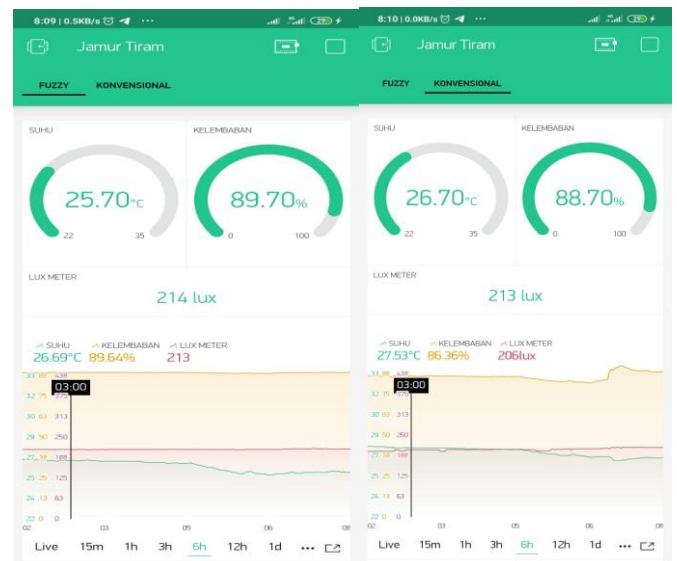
8:09 | 0.5KB/s ··· 29

Jamur Tiram

FUZZY KONVENSIONAL

SUHU

25.70°C

22 35

KELEMBABAN

89.70%

0 100

LUX METER

214 lux

SUHU 26.69°C

KELEMBABAN 89.64%

LUX METER 213

03:00

33 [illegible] 438
32 75 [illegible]
30 63 313
29 50 250
27 38 188
25 25 125
24 13 63
22 0 0

02 03 05 06 08

Live 15m 1h 3h 6h 12h 1d ···

8:10 | 0.0KB/s ··· 29

Jamur Tiram

FUZZY KONVENSIONAL

SUHU

26.70°C

22 35

KELEMBABAN

88.70%

0 100

LUX METER

213 lux

SUHU 27.53°C

KELEMBABAN 86.36%

LUX METER 206lux

03:00

33 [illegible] 438
32 75 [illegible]
30 63 313
29 50 250
27 38 188
25 25 125
24 13 63
22 0 0

02 03 05 06 08

Live 15m 1h 3h 6h 12h 1d ···